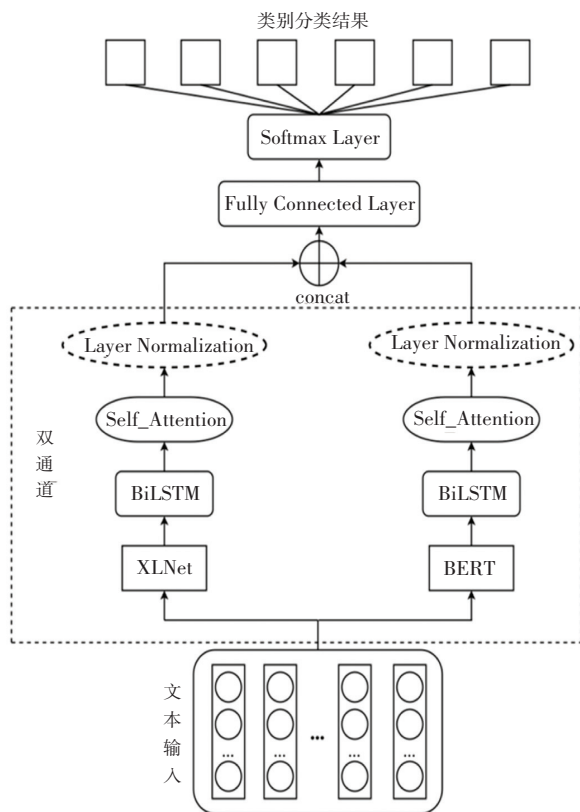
类别分类结果

Softmax Layer

Fully Connected Layer

concat

Layer Normalization

Layer Normalization

双通道

Self_Attention

Self_Attention

BiLSTM

BiLSTM

XLNet

BERT

文本输入

...

...

...

...

...